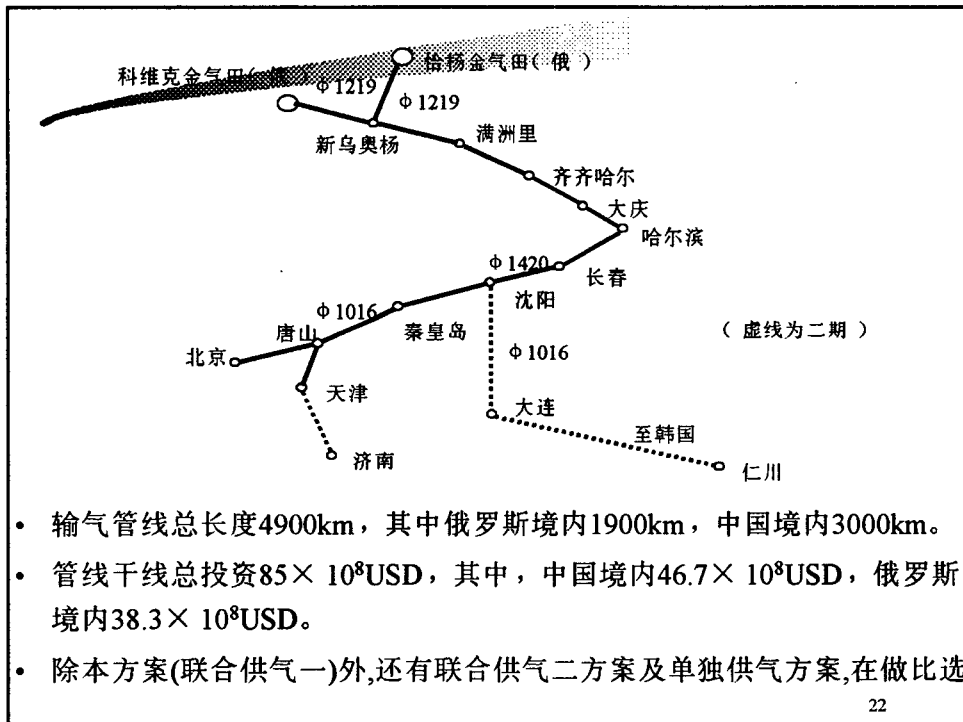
科维克金气田(俄)
恰扬金气田(俄)
$\phi$1219
$\phi$1219
新乌奥杨
满洲里
齐齐哈尔
大庆
哈尔滨
$\phi$1420
长春
沈阳
$\phi$1016
秦皇岛
唐山
北京
天津
济南
$\phi$1016
大连
至韩国
仁川
(虚线为二期)

• 输气管线总长度4900km，其中俄罗斯境内1900km，中国境内3000km。

• 管线干线总投资85× $10^8$USD，其中，中国境内46.7× $10^8$USD，俄罗斯境内38.3× $10^8$USD。

• 除本方案(联合供气一)外,还有联合供气二方案及单独供气方案,在做比选

22